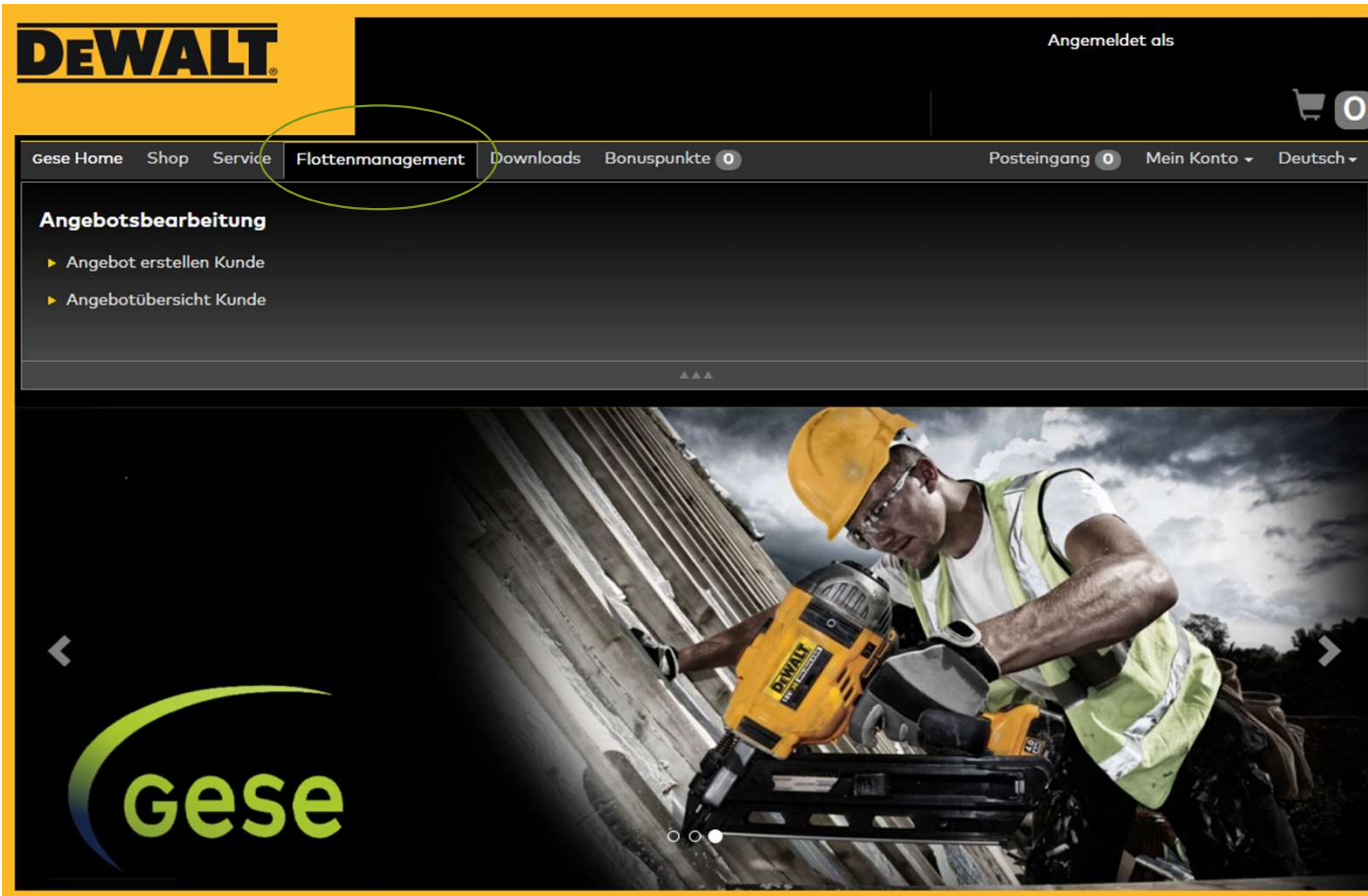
DEWALT

Angemeldet als

0

Gese Home Shop Service Flottenmanagement Downloads Bonuspunkte 0 Posteingang 0 Mein Konto Deutsch

Angebotsbearbeitung

Angebot erstellen Kunde

Angebotübersicht Kunde

DEWALT

gese